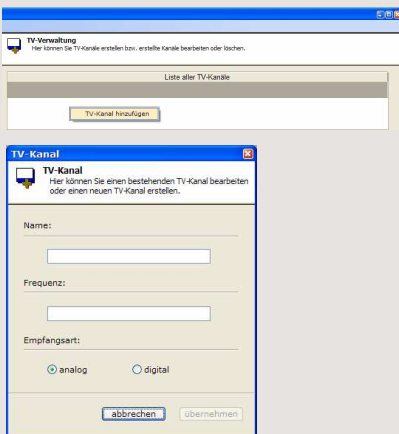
TV-Verwaltung
Hier können Sie TV-Kanäle erstellen bzw. erstellte Kanäle bearbeiten oder löschen.

Liste aller TV-Kanäle

TV-Kanal hinzufügen

TV-Kanal

TV-Kanal
Hier können Sie einen bestehenden TV-Kanal bearbeiten oder einen neuen TV-Kanal erstellen.

Name:

Frequenz:

Empfangsart:

analog

digital

abbrechen

übernehmen